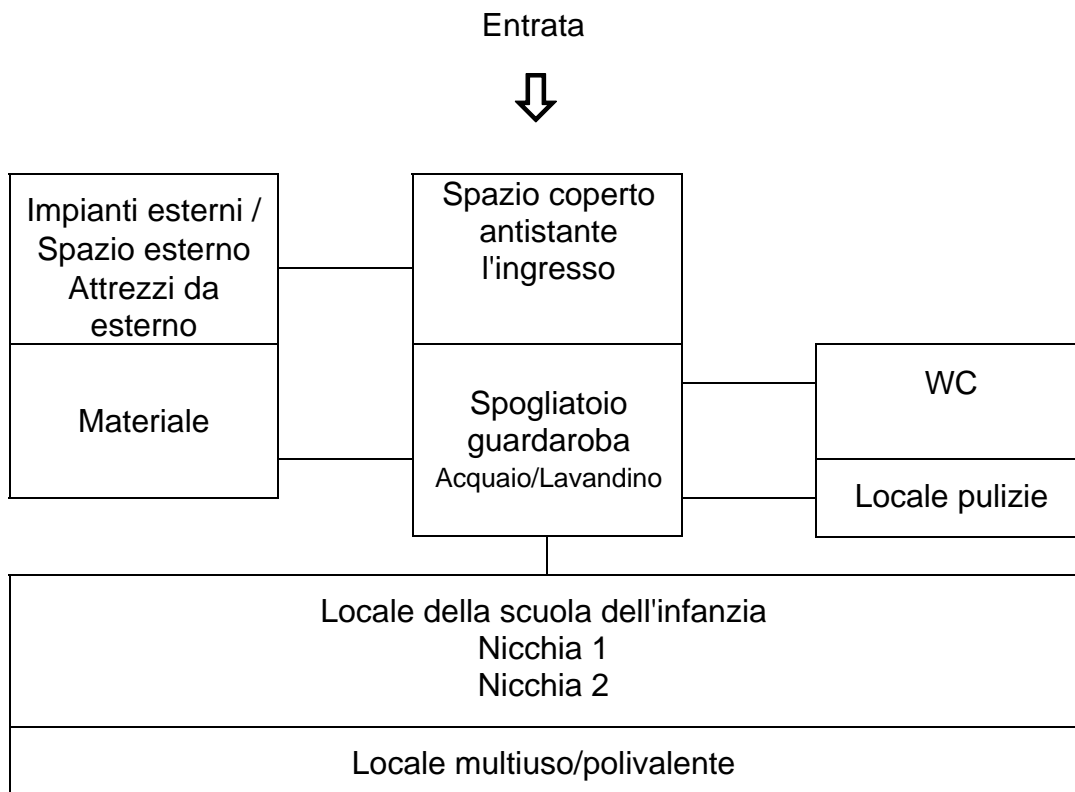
Entrata

Impianti esterni / Spazio esterno Attrezzi da esterno

Spazio coperto antistante l'ingresso

Materiale

Spogliatoio guardaroba
Acquaio/Lavandino

WC

Locale pulizie

Locale della scuola dell'infanzia
Nicchia 1
Nicchia 2

Locale multiuso/polivalente